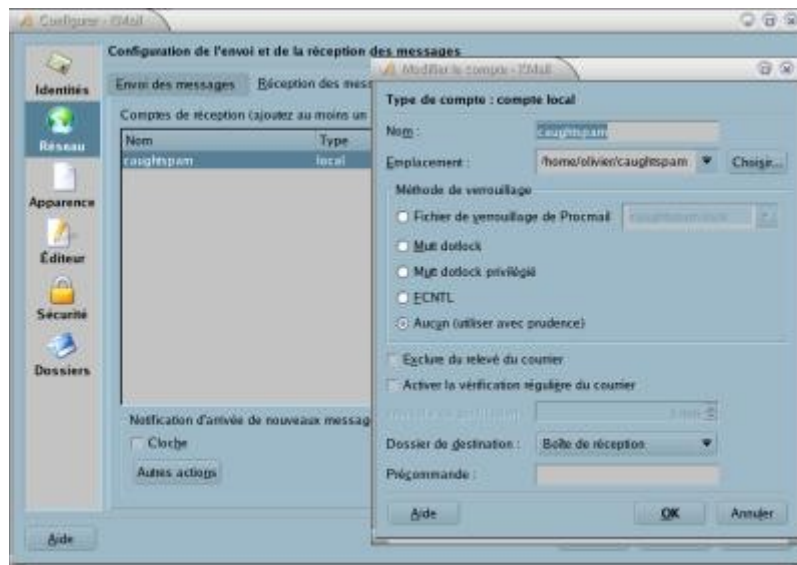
Configurer - KMail

Identités
Réseau
Apparence
Éditeur
Sécurité
Dossiers

Configuration de l'envoi et de la réception des messages

Envoi des messages
Réception des mess

Comptes de réception (ajoutez au moins un

| Nom | Type |
|---|---|
| caughtspam | local |

Notification d'arrivée de nouveaux messag
Cloche
Autres actions

Aide

Modifier le compte - KMail

Type de compte : compte local

Nom : caughtspam
Emplacement : /home/olivier/caughtspam
Choisir...

Méthode de verrouillage
Fichier de verrouillage de Procmail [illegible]
Mutt dotlock
Mutt dotlock privilégié
FCNTL
Aucun (utiliser avec prudence)

Exclure du relevé du courrier
Activer la vérification régulière du courrier
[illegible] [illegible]
Dossier de destination : Boîte de réception
Précommande :

Aide
OK
Annuler